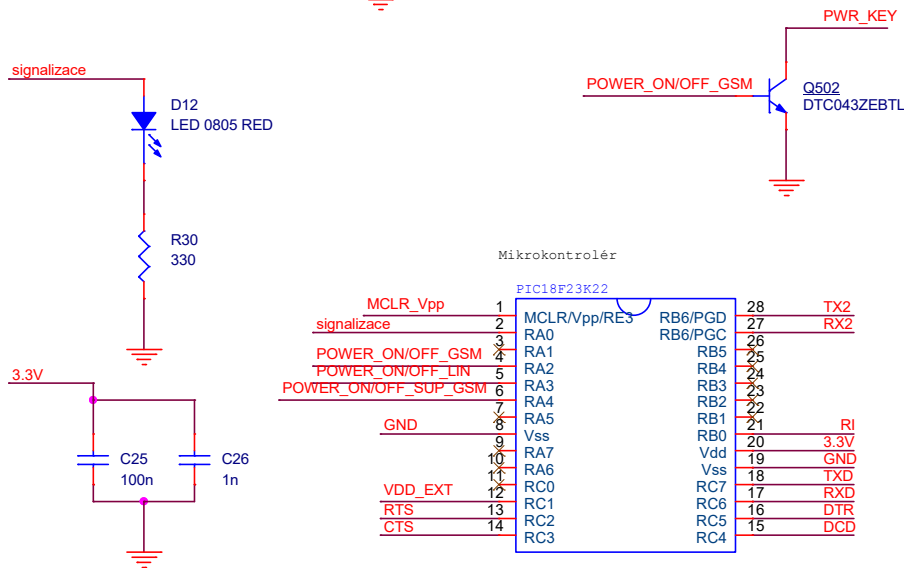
PWR_KEY

signalizace

D12
LED 0805 RED

POWER_ON/OFF_GSM

Q502
DTC043ZEBTL

R30
330

Mikrokontrolér

PIC18F23K22

| Signal | Pin | Name | Name | Pin | Signal |
|---|---|---|---|---|---|
| MCLR_Vpp | 1 | MCLR/Vpp/RE3 | RB6/PGD | 28 | TX2 |
| signalizace | 2 | RA0 | RB6/PGC | 27 | RX2 |
| | 3 | RA1 | RB5 | 26 | |
| POWER_ON/OFF_GSM | 4 | RA2 | RB4 | 25 | |
| POWER_ON/OFF_LIN | 5 | RA3 | RB3 | 24 | |
| POWER_ON/OFF_SUP_GSM | 6 | RA4 | RB2 | 23 | |
| | 7 | RA5 | RB1 | 22 | |
| GND | 8 | Vss | RB0 | 21 | RI |
| | 9 | RA7 | Vdd | 20 | 3.3V |
| | 10 | RA6 | Vss | 19 | GND |
| | 11 | RC0 | RC7 | 18 | TXD |
| VDD_EXT | 12 | RC1 | RC6 | 17 | RXD |
| RTS | 13 | RC2 | RC5 | 16 | DTR |
| CTS | 14 | RC3 | RC4 | 15 | DCD |

3.3V

C25
100n

C26
1n